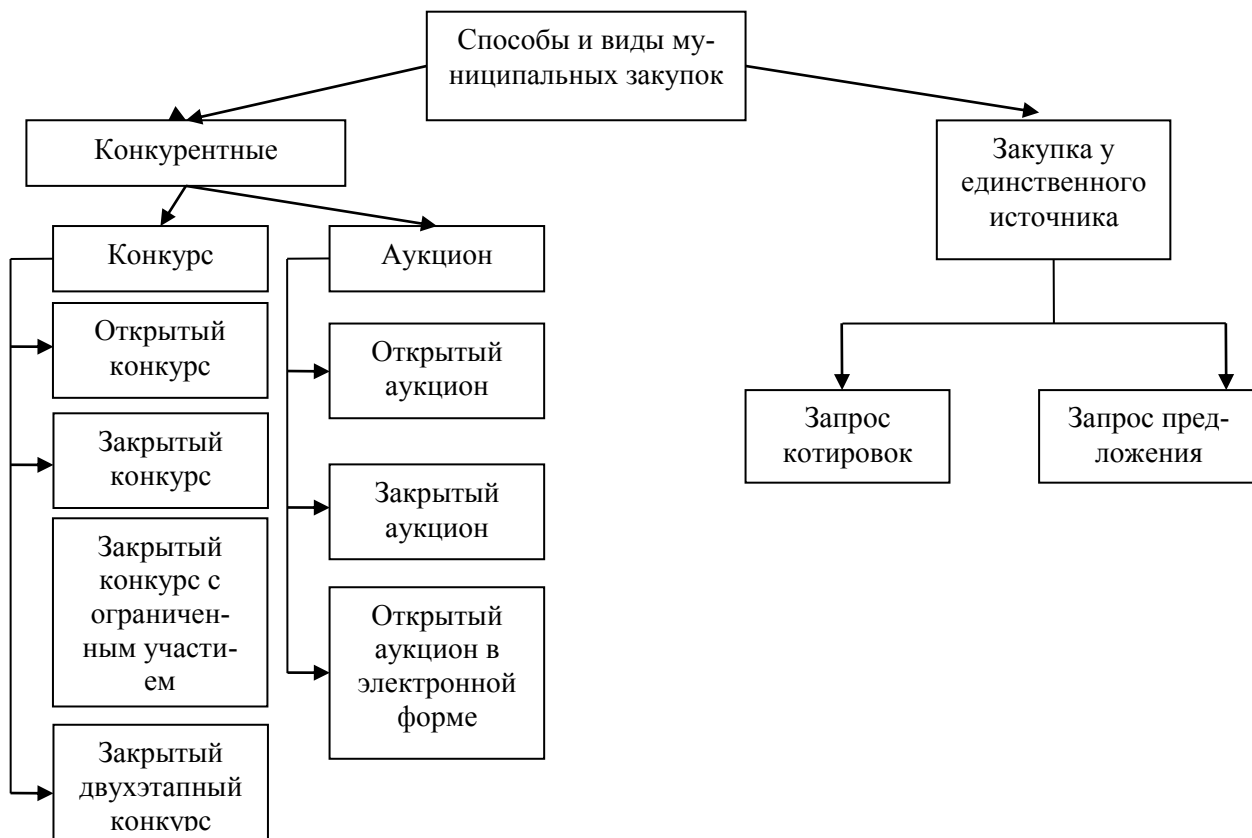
Способы и виды муниципальных закупок

Конкурентные

Конкурс

Открытый конкурс

Закрытый конкурс

Закрытый конкурс с ограниченным участием

Закрытый двухэтапный конкурс

Аукцион

Открытый аукцион

Закрытый аукцион

Открытый аукцион в электронной форме

Закупка у единственного источника

Запрос котировок

Запрос предложения